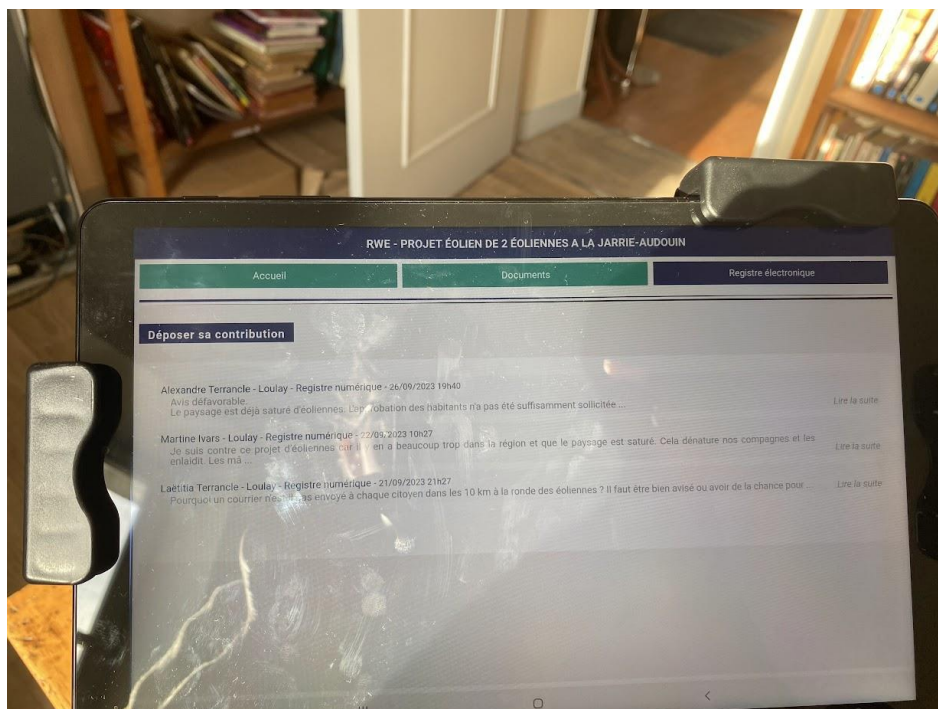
RWE - PROJET ÉOLIEN DE 2 ÉOLIENNES A LA JARRIE-AUDOUIN

Accueil

Documents

Registre électronique

Déposer sa contribution

Alexandre Terrancle - Loulay - Registre numérique - 26/09/2023 19h40
Avis défavorable.
Le paysage est déjà saturé d'éoliennes. L'ap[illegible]obation des habitants n'a pas été suffisamment sollicitée ...
Lire la suite

Martine Ivars - Loulay - Registre numérique - 22/09/2023 10h27
Je suis contre ce projet d'éoliennes car il y en a beaucoup trop dans la région et que le paysage est saturé. Cela dénature nos compagnes et les enlaidit. Les mâ ...
Lire la suite

Laëtitia Terrancle - Loulay - Registre numérique - 21/09/2023 21h27
Pourquoi un courrier n'est-il pas envoyé à chaque citoyen dans les 10 km à la ronde des éoliennes ? Il faut être bien avisé ou avoir de la chance pour ...
Lire la suite